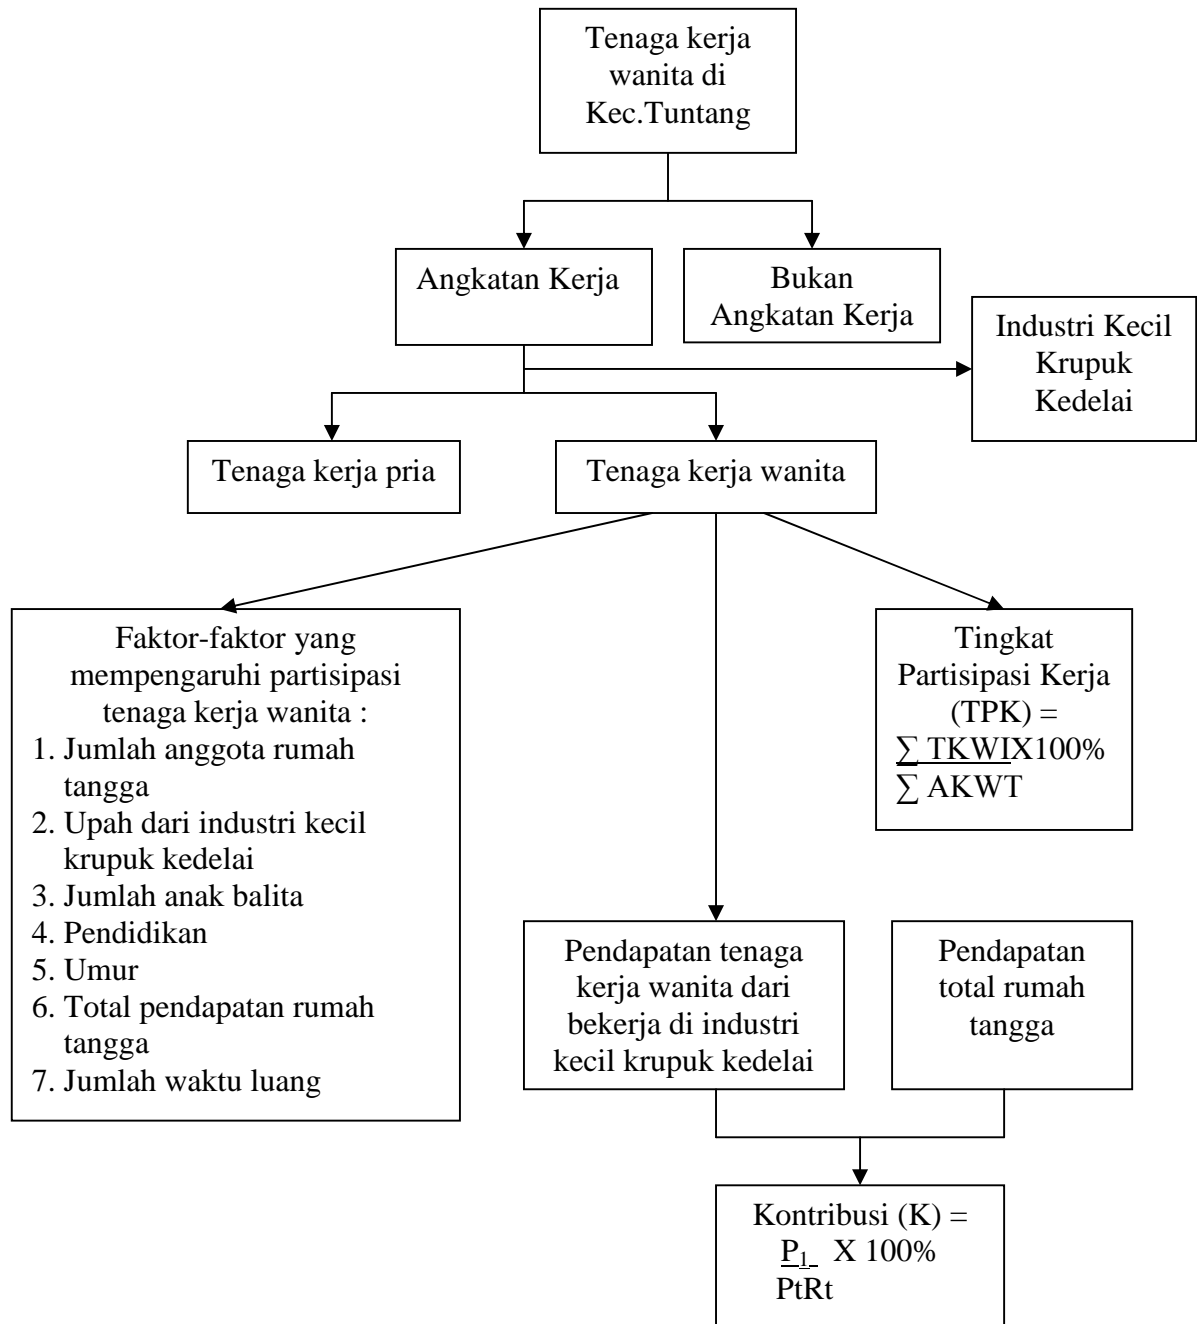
Tenaga kerja wanita di Kec.Tuntang

Angkatan Kerja

Bukan Angkatan Kerja

Industri Kecil Krupuk Kedelai

Tenaga kerja pria

Tenaga kerja wanita

Faktor-faktor yang mempengaruhi partisipasi tenaga kerja wanita :
1. Jumlah anggota rumah tangga
2. Upah dari industri kecil krupuk kedelai
3. Jumlah anak balita
4. Pendidikan
5. Umur
6. Total pendapatan rumah tangga
7. Jumlah waktu luang

Tingkat Partisipasi Kerja (TPK) = $\frac{\sum TKWI}{\sum AKWT}$X100%

Pendapatan tenaga kerja wanita dari bekerja di industri kecil krupuk kedelai

Pendapatan total rumah tangga

Kontribusi (K) = $\frac{P_1}{PtRt}$ X 100%